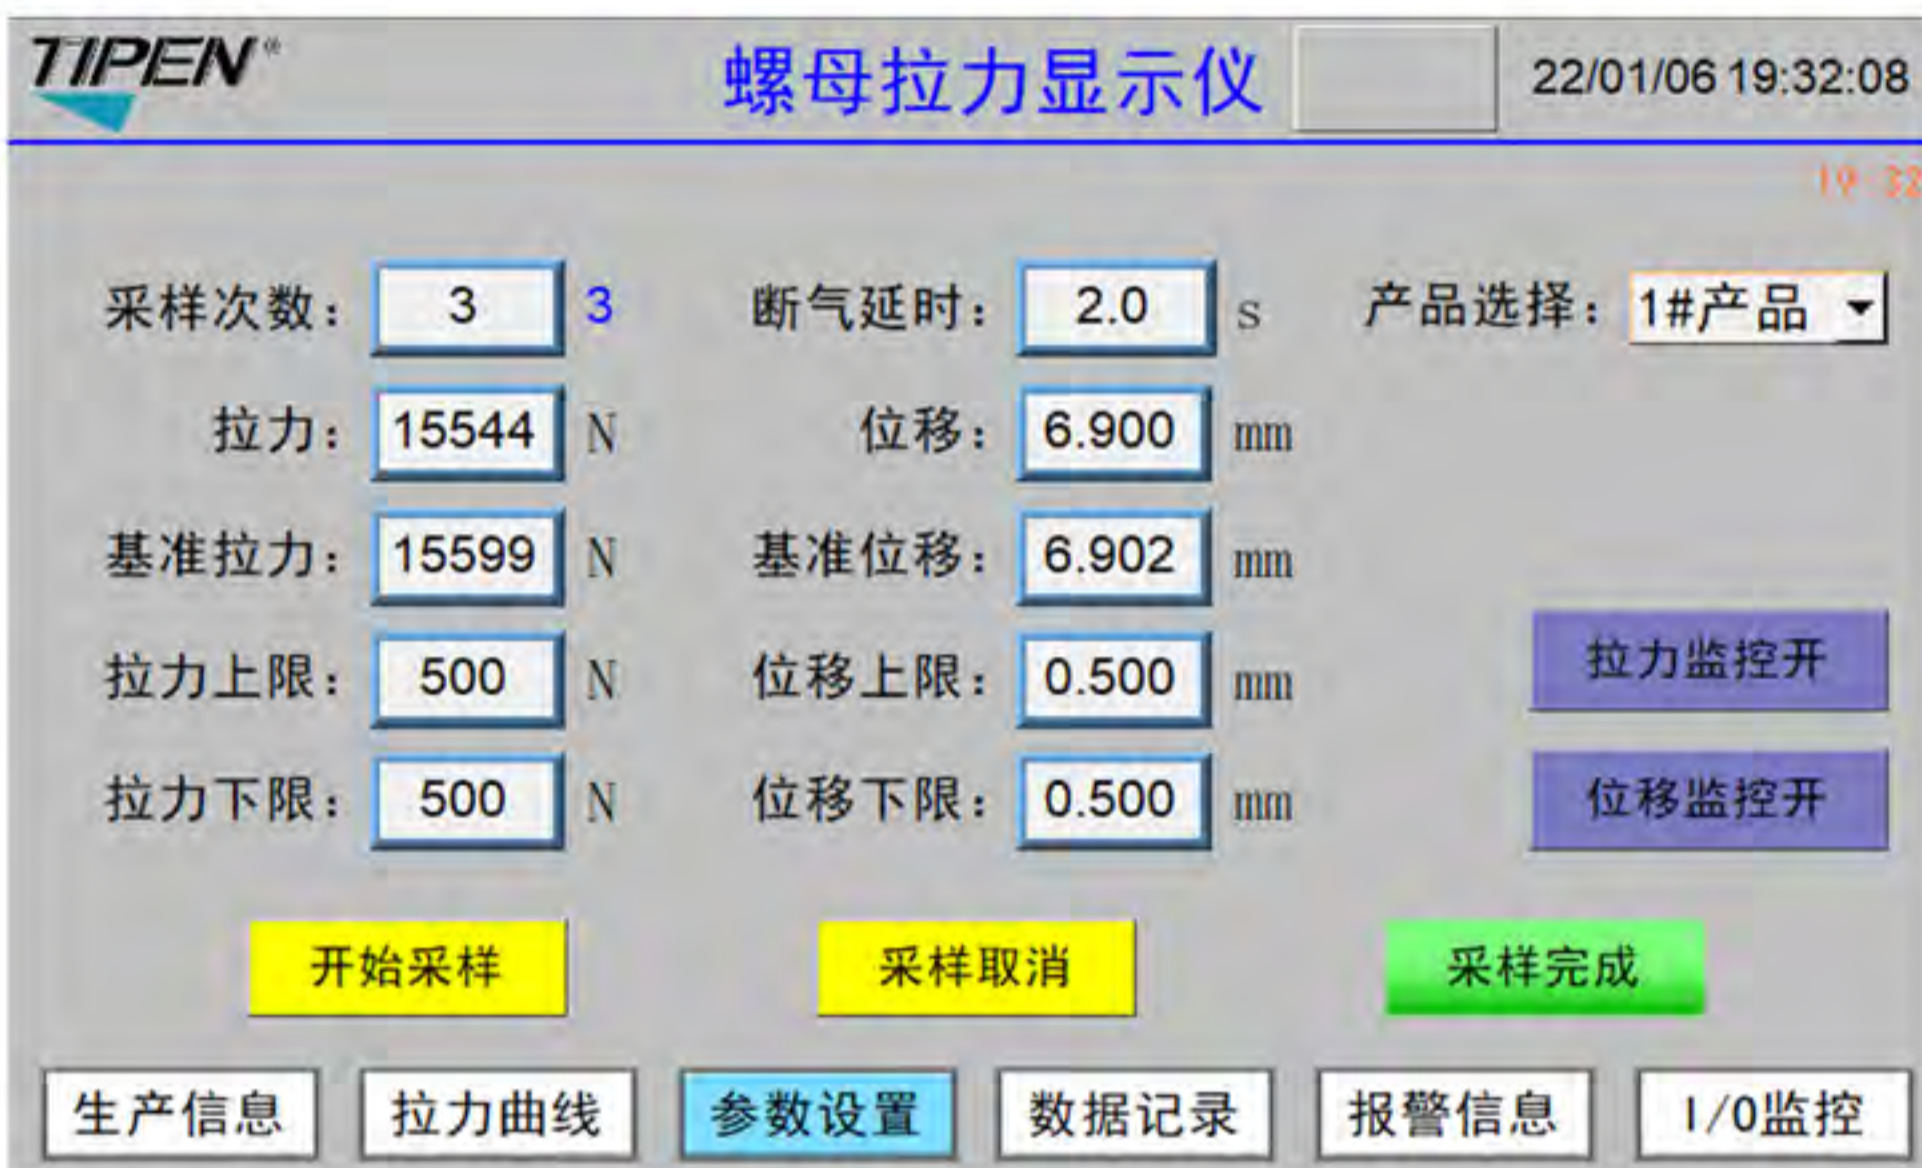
TIPEN®

螺母拉力显示仪

22/01/06 19:32:08

19:32

采样次数: 3 3

断气延时: 2.0 s

产品选择: 1#产品

拉力: 15544 N

位移: 6.900 mm

基准拉力: 15599 N

基准位移: 6.902 mm

拉力上限: 500 N

位移上限: 0.500 mm

拉力监控开

拉力下限: 500 N

位移下限: 0.500 mm

位移监控开

开始采样

采样取消

采样完成

生产信息

拉力曲线

参数设置

数据记录

报警信息

I/0监控